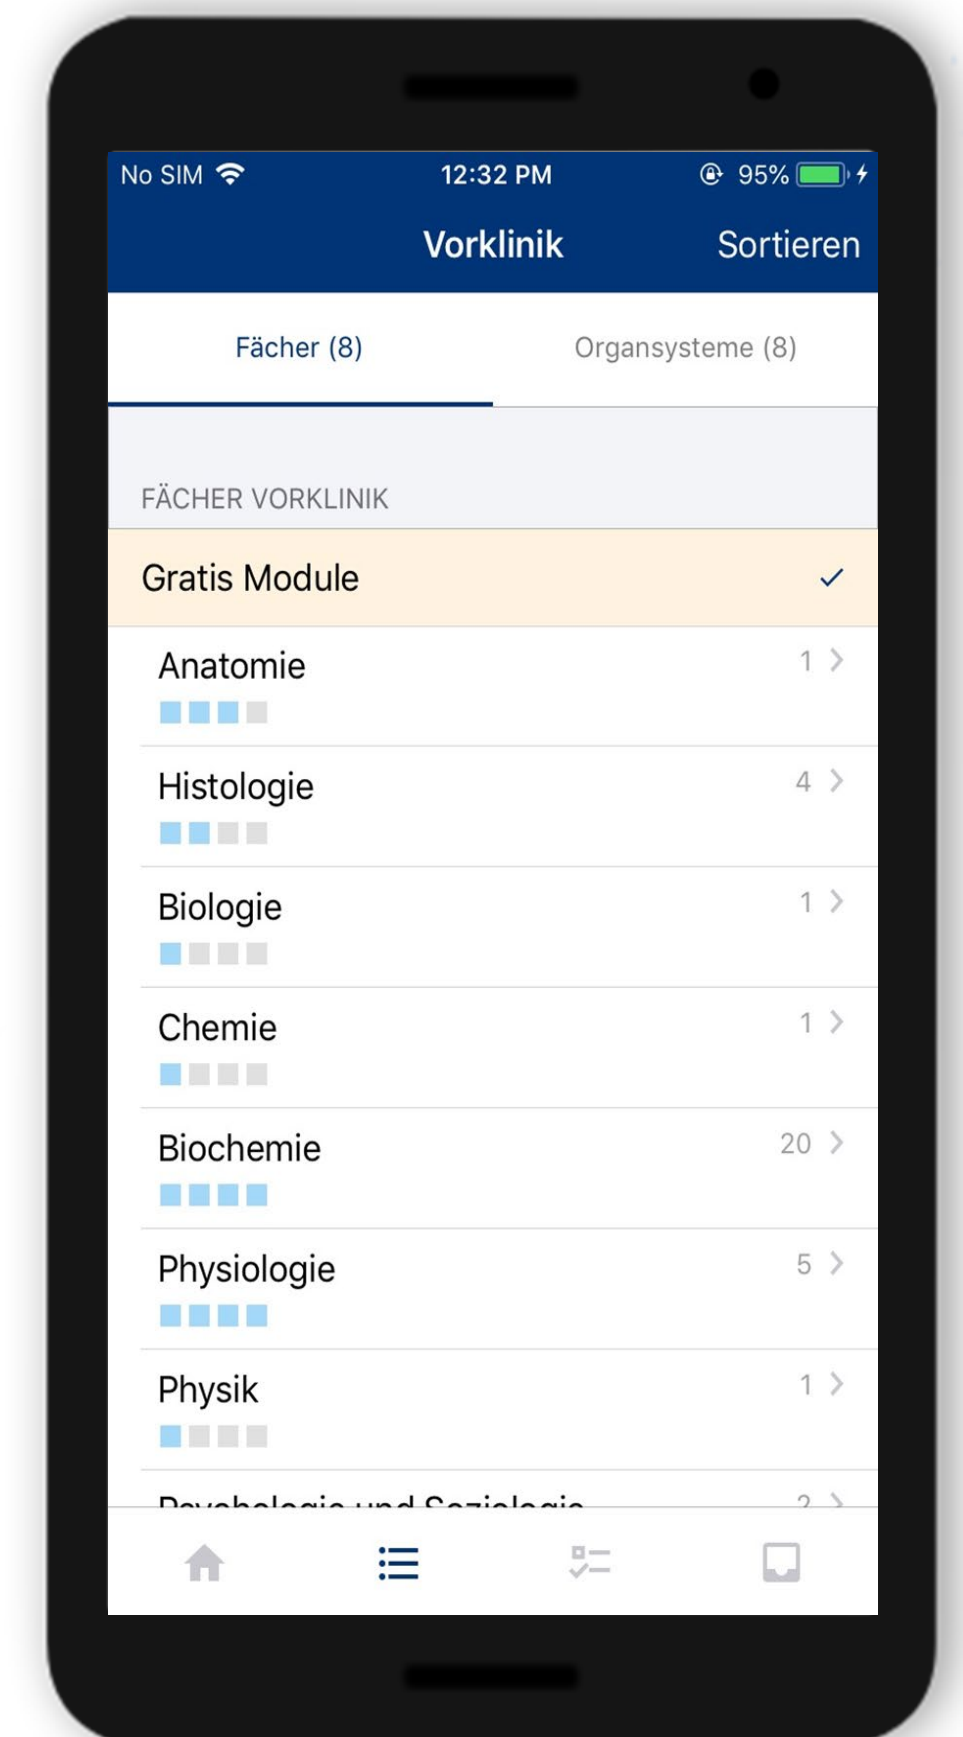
No SIM 12:32 PM 95%

Vorklinik Sortieren

Fächer (8) Organsysteme (8)

FÄCHER VORKLINIK

Gratis Module ✓

Anatomie 1 >

Histologie 4 >

Biologie 1 >

Chemie 1 >

Biochemie 20 >

Physiologie 5 >

Physik 1 >

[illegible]